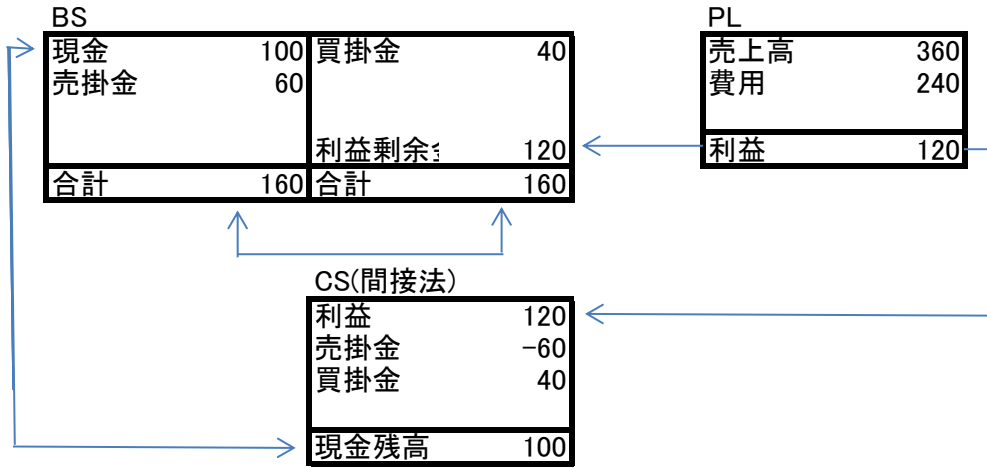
BS

| | | | |
|---|---|---|---|
| 現金 | 100 | 買掛金 | 40 |
| 売掛金 | 60 | | |
| | | 利益剰余金 | 120 |
| 合計 | 160 | 合計 | 160 |

PL

| | |
|---|---|
| 売上高 | 360 |
| 費用 | 240 |
| 利益 | 120 |

CS(間接法)

| | |
|---|---|
| 利益 | 120 |
| 売掛金 | -60 |
| 買掛金 | 40 |
| 現金残高 | 100 |